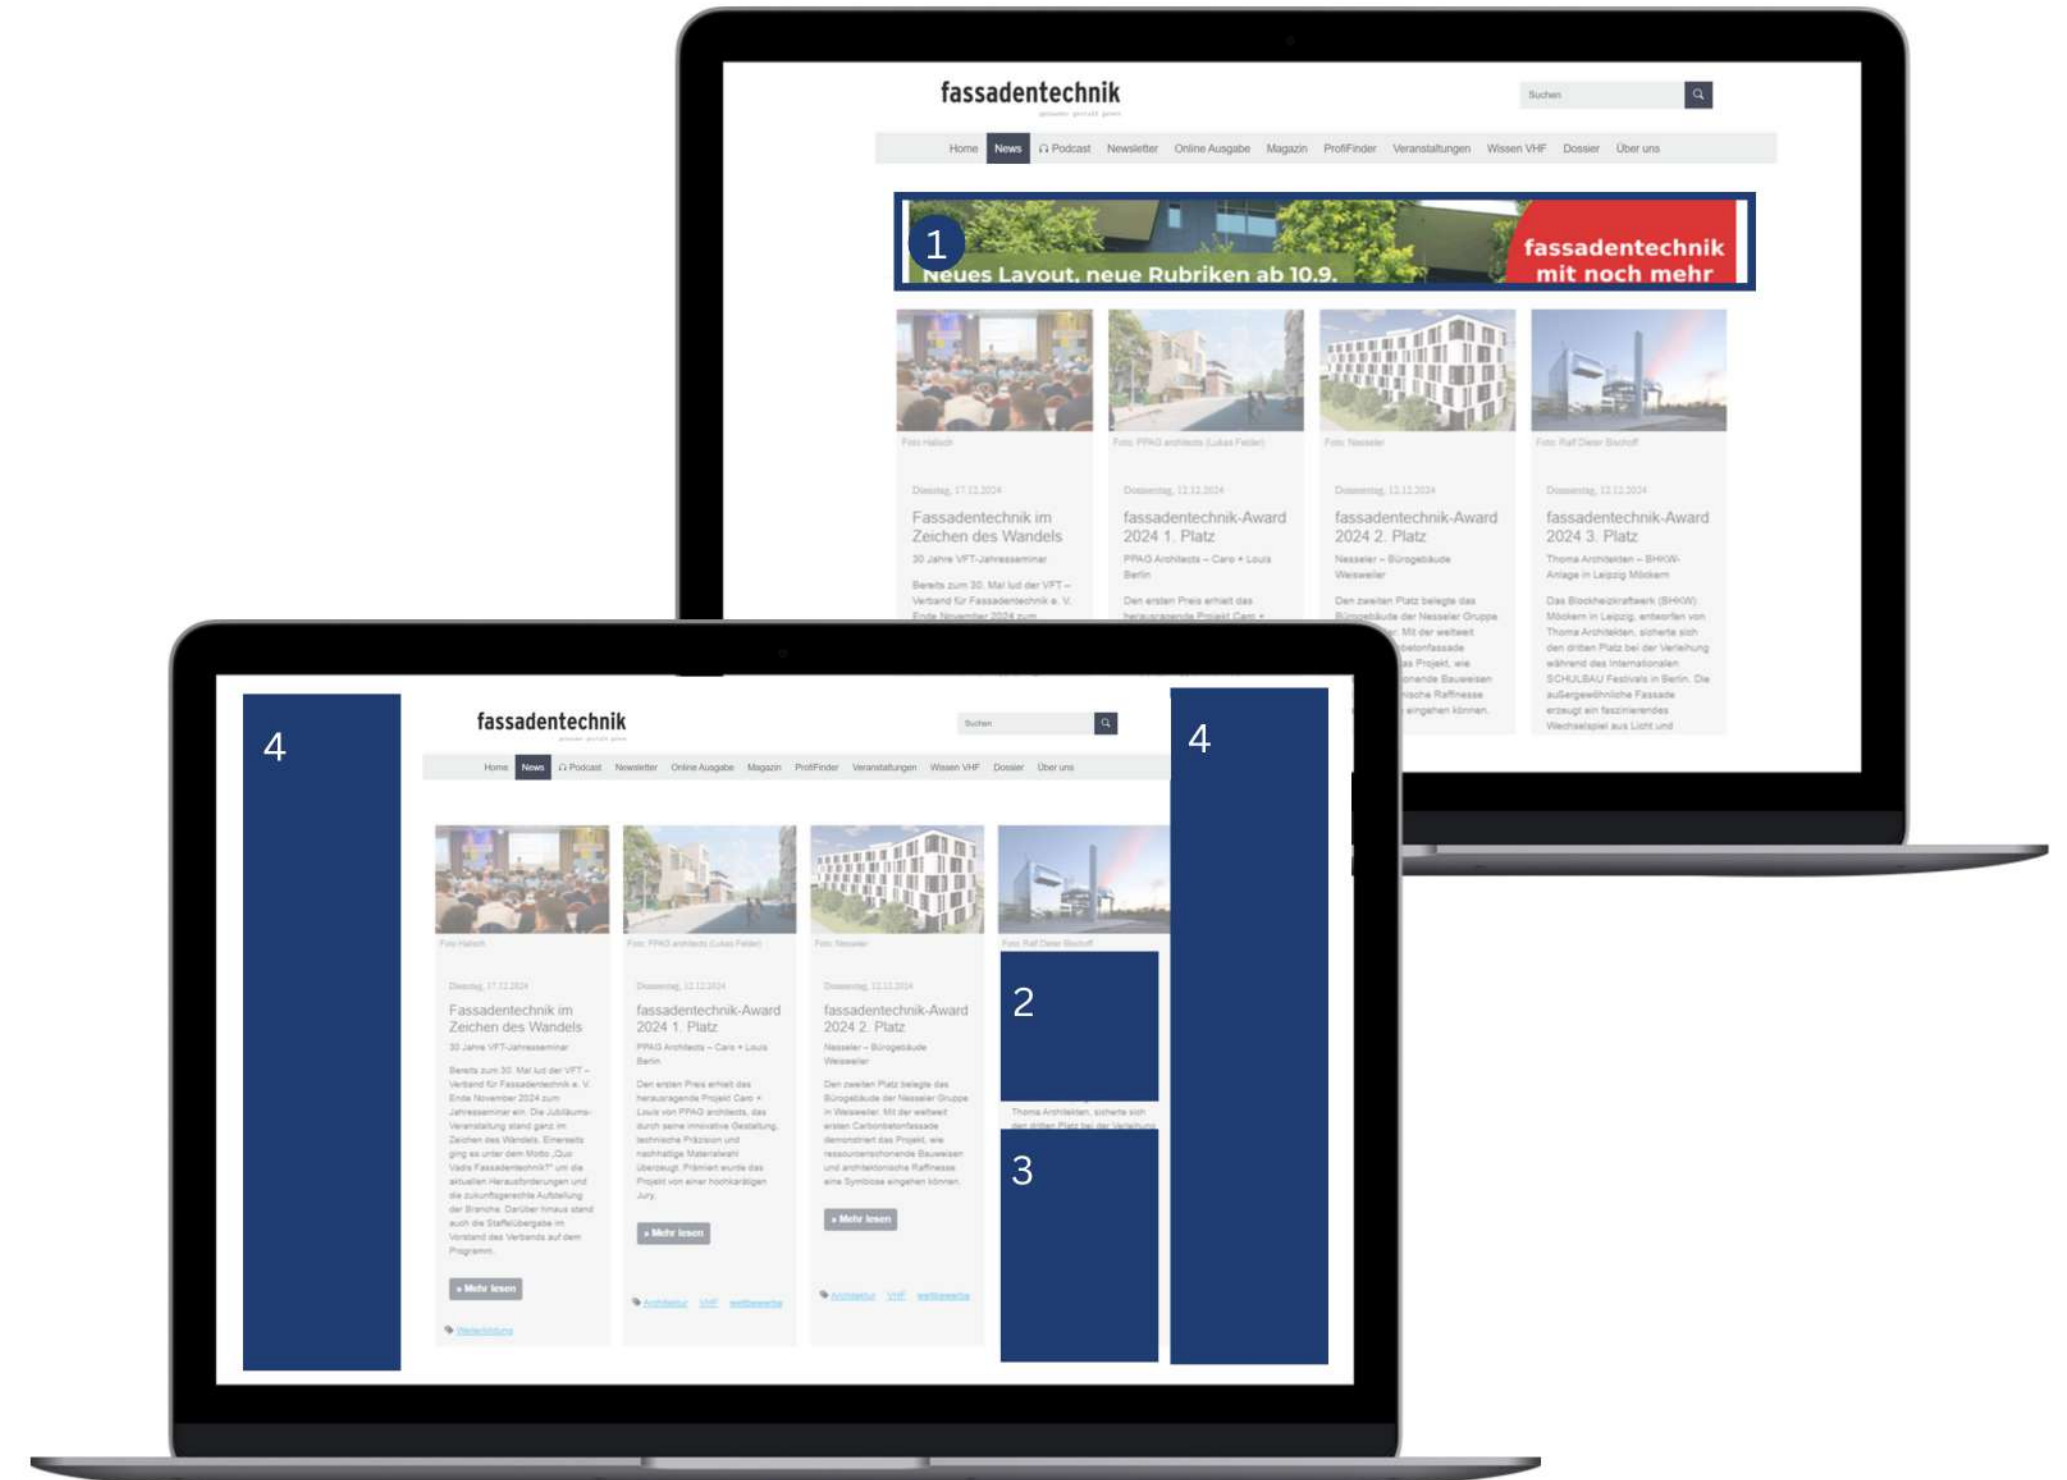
fassadentechnik

Suchen

Home News Podcast Newsletter Online Ausgabe Magazin ProfiFinder Veranstaltungen Wissen VHF Dossier Über uns

1

Neues Layout, neue Rubriken ab 10.9.

fassadentechnik mit noch mehr

Foto: Hatisch

Dienstag, 17.12.2024

Fassadentechnik im Zeichen des Wandels

30 Jahre VFT-Jahresseminar

Bereits zum 30. Mal lud der VFT – Verband für Fassadentechnik e. V. Ende November 2024 zum

Foto: PPAG architects (Lukas Felder)

Donnerstag, 12.12.2024

fassadentechnik-Award 2024 1. Platz

PPAG Architects – Caro + Louis Berlin

Den ersten Preis erhielt das herausragende Projekt Caro +

Foto: Nesseler

Donnerstag, 12.12.2024

fassadentechnik-Award 2024 2. Platz

Nesseler – Bürogebäude Weisweiler

Den zweiten Platz belegte das Bürogebäude der Nesseler Gruppe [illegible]

Foto: Ralf Dieter Bischoff

Donnerstag, 12.12.2024

fassadentechnik-Award 2024 3. Platz

Thoma Architekten – BHKW-Anlage in Leipzig Möckern

Das Blockheizkraftwerk (BHKW) Möckern in Leipzig, entworfen von Thoma Architekten, sicherte sich den dritten Platz bei der Verleihung während des internationalen SCHULBAU Festivals in Berlin. Die außergewöhnliche Fassade erzeugt ein faszinierendes Wechselspiel aus Licht und

4

fassadentechnik

Suchen

Home News Podcast Newsletter Online Ausgabe Magazin ProfiFinder Veranstaltungen Wissen VHF Dossier Über uns

4

Foto: Hatisch

Dienstag, 17.12.2024

Fassadentechnik im Zeichen des Wandels

30 Jahre VFT-Jahresseminar

Bereits zum 30. Mal lud der VFT – Verband für Fassadentechnik e. V. Ende November 2024 zum Jahresseminar ein. Die Jubiläums-Veranstaltung stand ganz im Zeichen des Wandels. Einerseits ging es unter dem Motto „Quo Vadis Fassadentechnik?“ um die aktuellen Herausforderungen und die zukunftsgerechte Aufstellung der Branche. Darüber hinaus stand auch die Staffelübergabe im Vorstand des Verbands auf dem Programm.

» Mehr lesen

Weiterbildung

Foto: PPAG architects (Lukas Felder)

Donnerstag, 12.12.2024

fassadentechnik-Award 2024 1. Platz

PPAG Architects – Caro + Louis Berlin

Den ersten Preis erhielt das herausragende Projekt Caro + Louis von PPAG architects, das durch seine innovative Gestaltung, technische Präzision und nachhaltige Materialwahl überzeugt. Prämiert wurde das Projekt von einer hochkarätigen Jury.

» Mehr lesen

Architektur VHF Wettbewerbe

Foto: Nesseler

Donnerstag, 12.12.2024

fassadentechnik-Award 2024 2. Platz

Nesseler – Bürogebäude Weisweiler

Den zweiten Platz belegte das Bürogebäude der Nesseler Gruppe in Weisweiler. Mit der weltweit ersten Carbonbetonfassade demonstriert das Projekt, wie ressourcenschonende Bauweisen und architektonische Raffinesse eine Symbiose eingehen können.

» Mehr lesen

Architektur VHF Wettbewerbe

Foto: Ralf Dieter Bischoff

2

Thoma Architekten, sicherte sich den dritten Platz bei der Verleihung

3